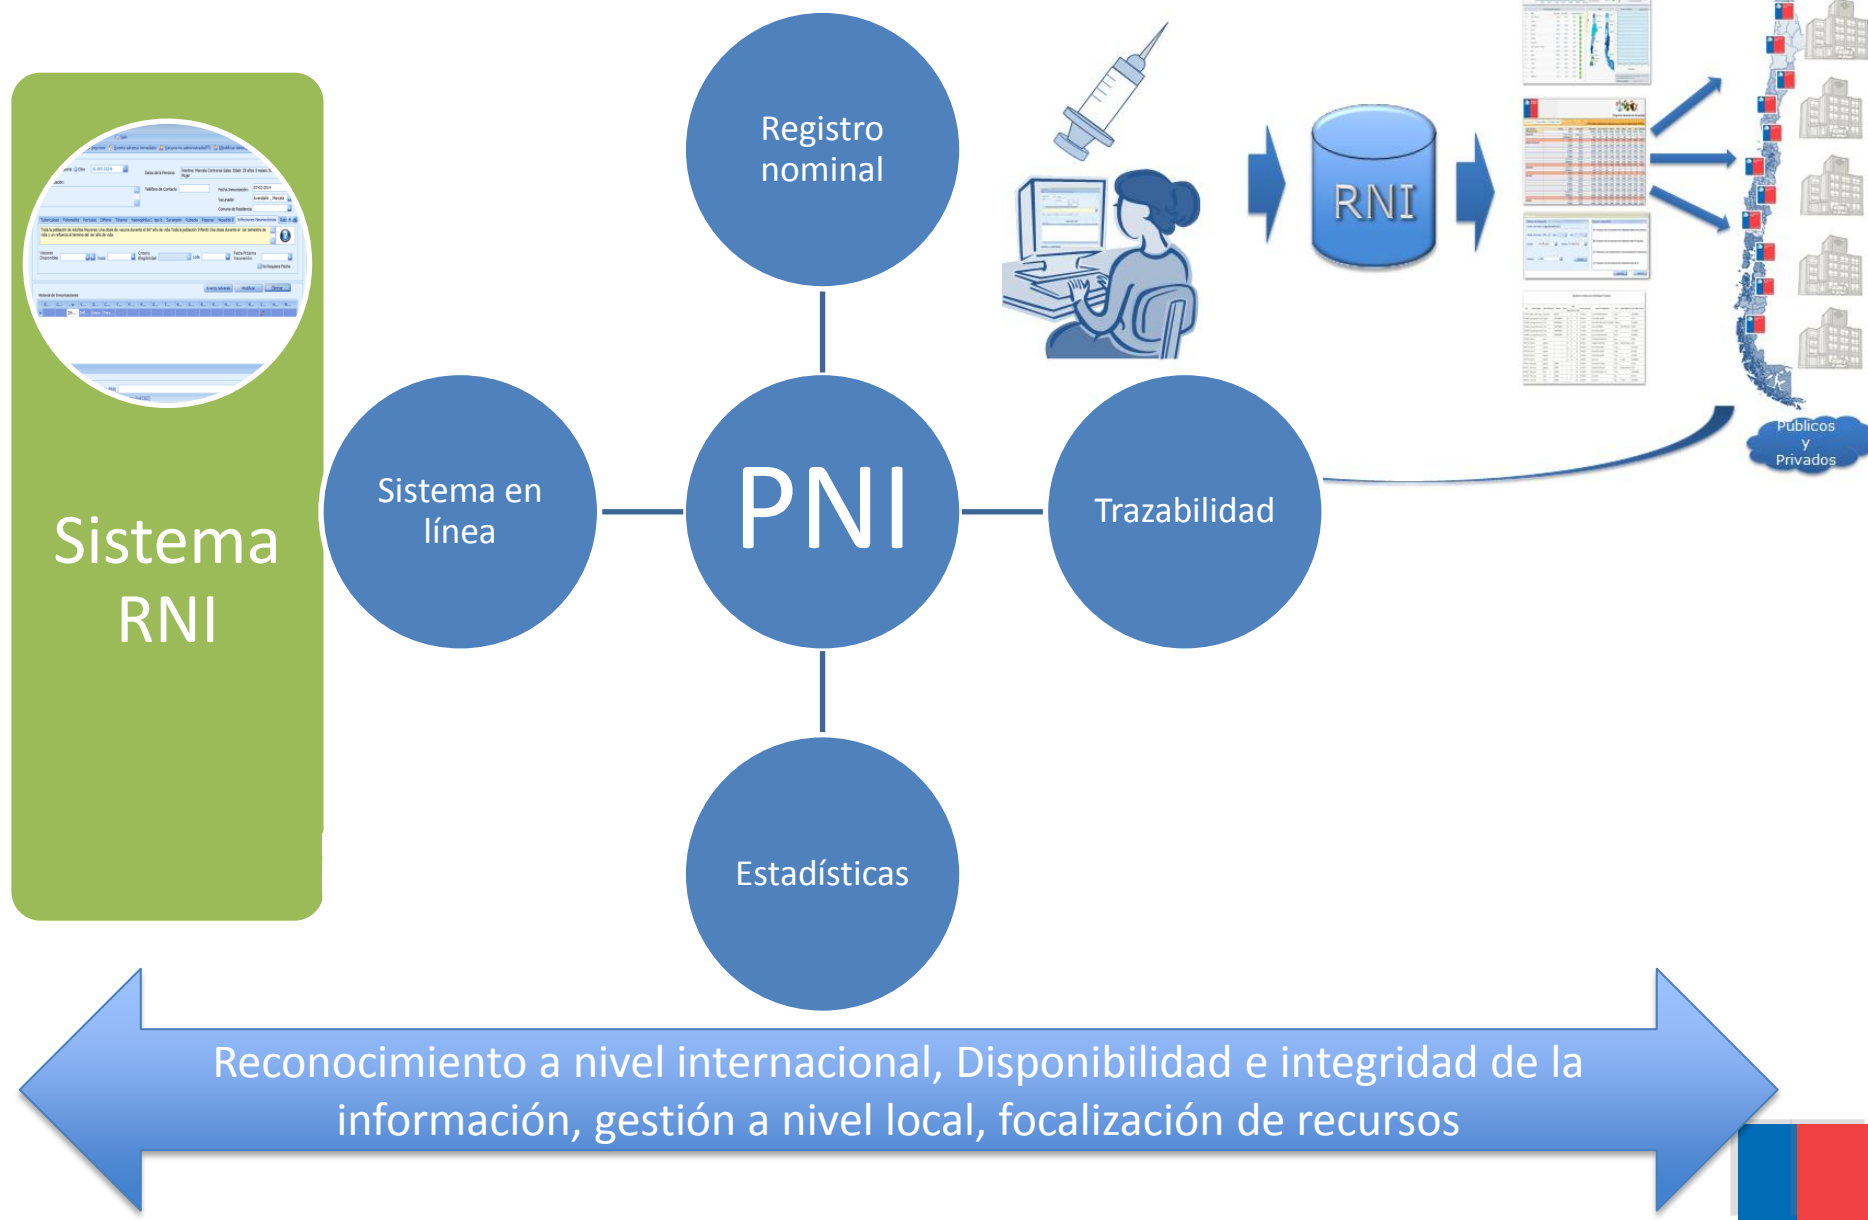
Sistema RNI

Registro nominal

Sistema en línea

PNI

Trazabilidad

Estadísticas

RNI

Publicos y Privados

Reconocimiento a nivel internacional, Disponibilidad e integridad de la información, gestión a nivel local, focalización de recursos